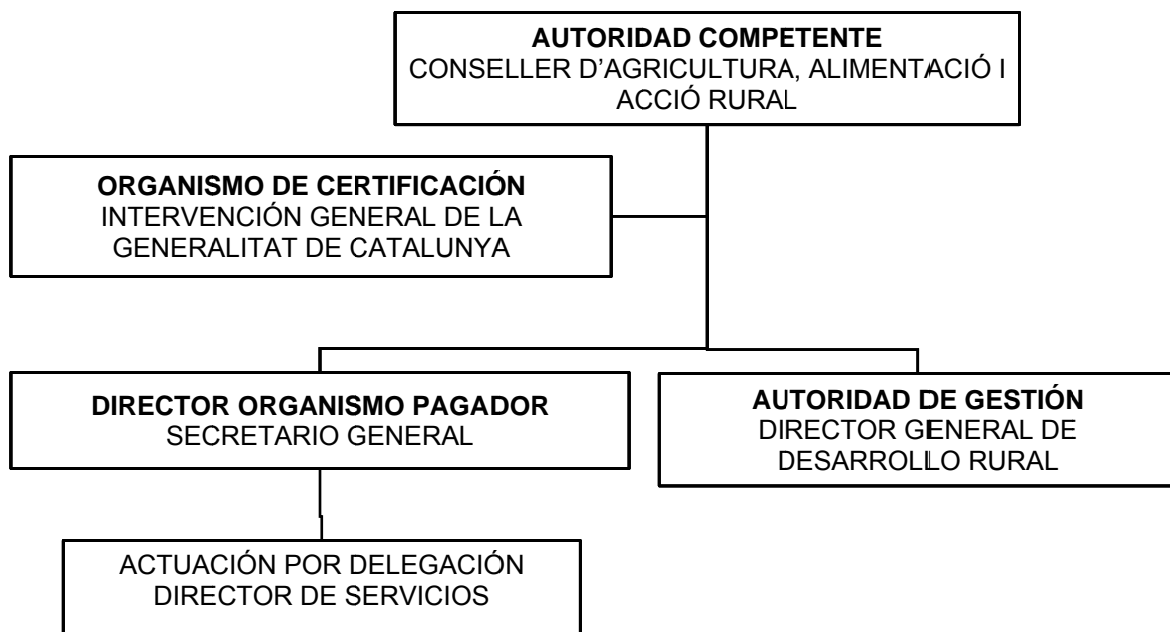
**AUTORIDAD COMPETENTE**
CONSELLER D'AGRICULTURA, ALIMENTACIÓ I ACCIÓ RURAL

**ORGANISMO DE CERTIFICACIÓN**
INTERVENCIÓN GENERAL DE LA GENERALITAT DE CATALUNYA

**DIRECTOR ORGANISMO PAGADOR**
SECRETARIO GENERAL

**AUTORIDAD DE GESTIÓN**
DIRECTOR GENERAL DE DESARROLLO RURAL

ACTUACIÓN POR DELEGACIÓN
DIRECTOR DE SERVICIOS